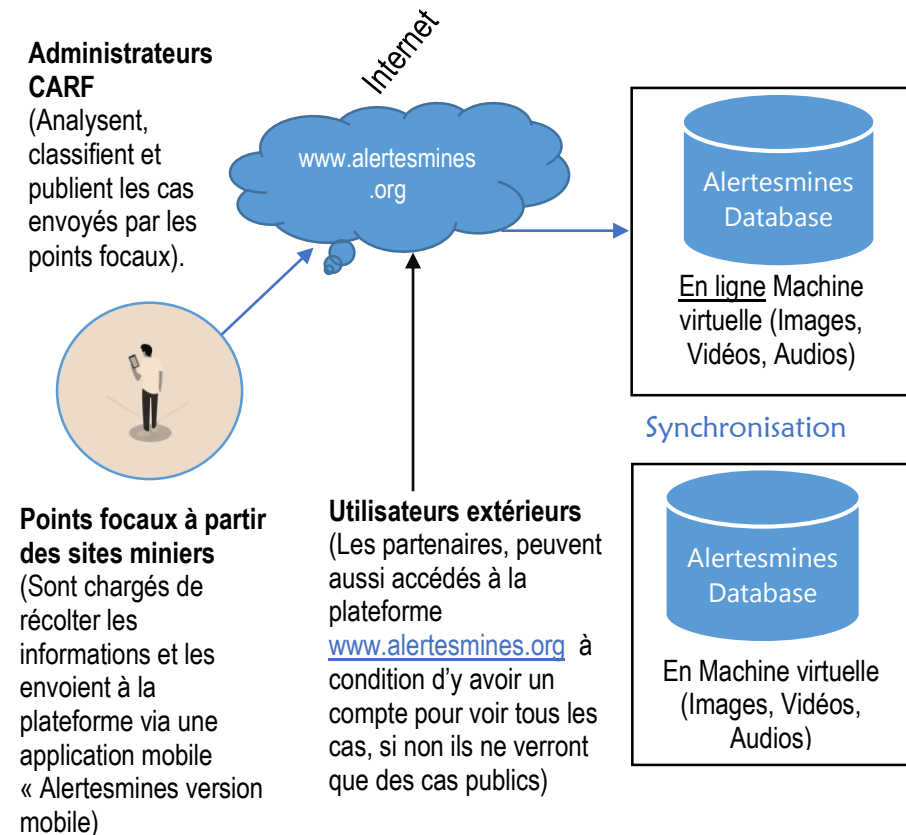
**Administrateurs CARF**
(Analysent, classifient et publient les cas envoyés par les points focaux).

Internet

www.alertesmines .org

Alertesmines Database

En ligne Machine virtuelle (Images, Vidéos, Audios)

Synchronisation

Alertesmines Database

En Machine virtuelle (Images, Vidéos, Audios)

**Points focaux à partir des sites miniers**
(Sont chargés de récolter les informations et les envoient à la plateforme via une application mobile « Alertesmines version mobile)

**Utilisateurs extérieurs**
(Les partenaires, peuvent aussi accédés à la plateforme www.alertesmines.org à condition d'y avoir un compte pour voir tous les cas, si non ils ne verront que des cas publics)